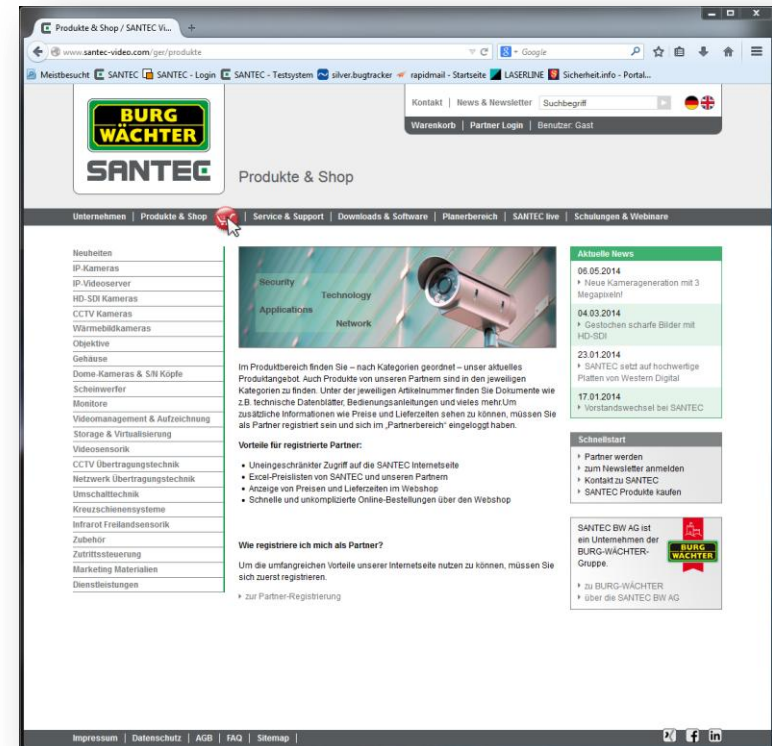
Produkte & Shop / SANTEC Vi... +

www.santec-video.com/ger/produkte

Google

Meistbesucht SANTEC SANTEC - Login SANTEC - Testsystem silver.bugtracker rapidmail - Startseite LASERLINE Sicherheit.info - Portal...

BURG WÄCHTER

SANTEC

Kontakt | News & Newsletter Suchbegriff

Warenkorb | Partner Login | Benutzer: Gast

Produkte & Shop

Unternehmen | Produkte & Shop | Service & Support | Downloads & Software | Planerbereich | SANTEC live | Schulungen & Webinare

Neuheiten
IP-Kameras
IP-Videoserver
HD-SDI Kameras
CCTV Kameras
Wärmebildkameras
Objektive
Gehäuse
Dome-Kameras & S/N Köpfe
Scheinwerfer
Monitore
Videomanagement & Aufzeichnung
Storage & Virtualisierung
Videosensorik
CCTV Übertragungstechnik
Netzwerk Übertragungstechnik
Umschalttechnik
Kreuzschienensysteme
Infrarot Freilandsensorik
Zubehör
Zutrittssteuerung
Marketing Materialien
Dienstleistungen

Security
Technology
Applications
Network

Im Produktbereich finden Sie – nach Kategorien geordnet – unser aktuelles Produktangebot. Auch Produkte von unseren Partnern sind in den jeweiligen Kategorien zu finden. Unter der jeweiligen Artikelnummer finden Sie Dokumente wie z.B. technische Datenblätter, Bedienungsanleitungen und vieles mehr.Um zusätzliche Informationen wie Preise und Lieferzeiten sehen zu können, müssen Sie als Partner registriert sein und sich im „Partnerbereich" eingeloggt haben.

Vorteile für registrierte Partner:

• Uneingeschränkter Zugriff auf die SANTEC Internetseite
• Excel-Preislisten von SANTEC und unseren Partnern
• Anzeige von Preisen und Lieferzeiten im Webshop
• Schnelle und unkomplizierte Online-Bestellungen über den Webshop

Wie registriere ich mich als Partner?

Um die umfangreichen Vorteile unserer Internetseite nutzen zu können, müssen Sie sich zuerst registrieren.

zur Partner-Registrierung

Aktuelle News

06.05.2014
Neue Kamerageneration mit 3 Megapixeln!

04.03.2014
Gestochen scharfe Bilder mit HD-SDI

23.01.2014
SANTEC setzt auf hochwertige Platten von Western Digital

17.01.2014
Vorstandswechsel bei SANTEC

Schnellstart

Partner werden
zum Newsletter anmelden
Kontakt zu SANTEC
SANTEC Produkte kaufen

SANTEC BW AG ist ein Unternehmen der BURG-WÄCHTER-Gruppe.

BURG WÄCHTER

zu BURG-WÄCHTER
über die SANTEC BW AG

Impressum | Datenschutz | AGB | FAQ | Sitemap |